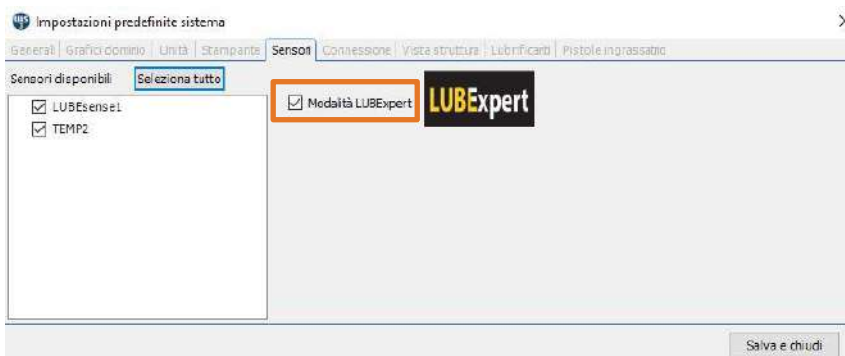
Impostazioni predefinite sistema

Generali | Grafici dominio | Unità | Stampante | Sensori | Connessione | Vista struttura | Lubrificanti | Pistole ingrassatrici

Sensori disponibili
Seleziona tutto

LUBEsense1
TEMP2

Modalità LUBExpert

LUBExpert

Salva e chiudi